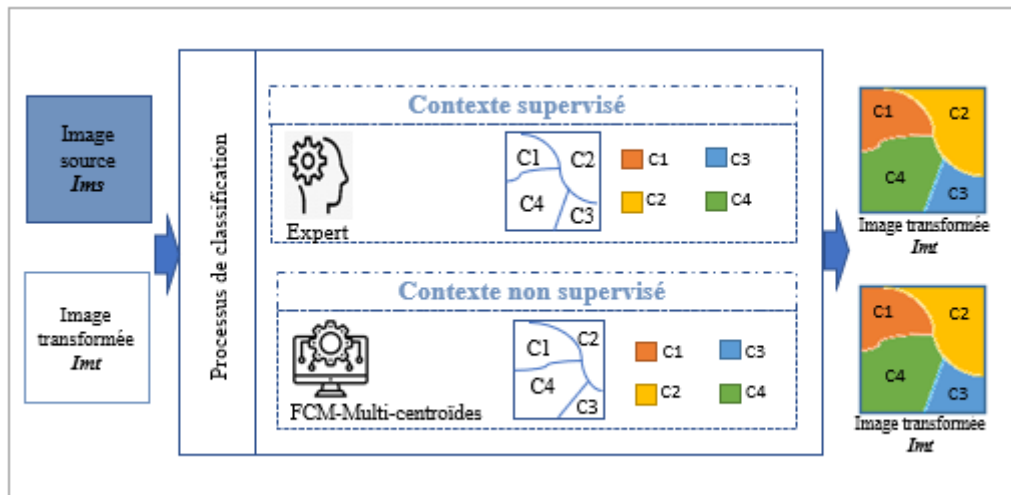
Image source
*Ims*

Image transformée
*Imt*

Processus de classification

Contexte supervisé

Expert

C1 C2 C4 C3

C1 C3 C2 C4

Contexte non supervisé

FCM-Multi-centroïdes

C1 C2 C4 C3

C1 C3 C2 C4

C1 C2 C4 C3
Image transformée
*Imt*

C1 C2 C4 C3
Image transformée
*Imt*